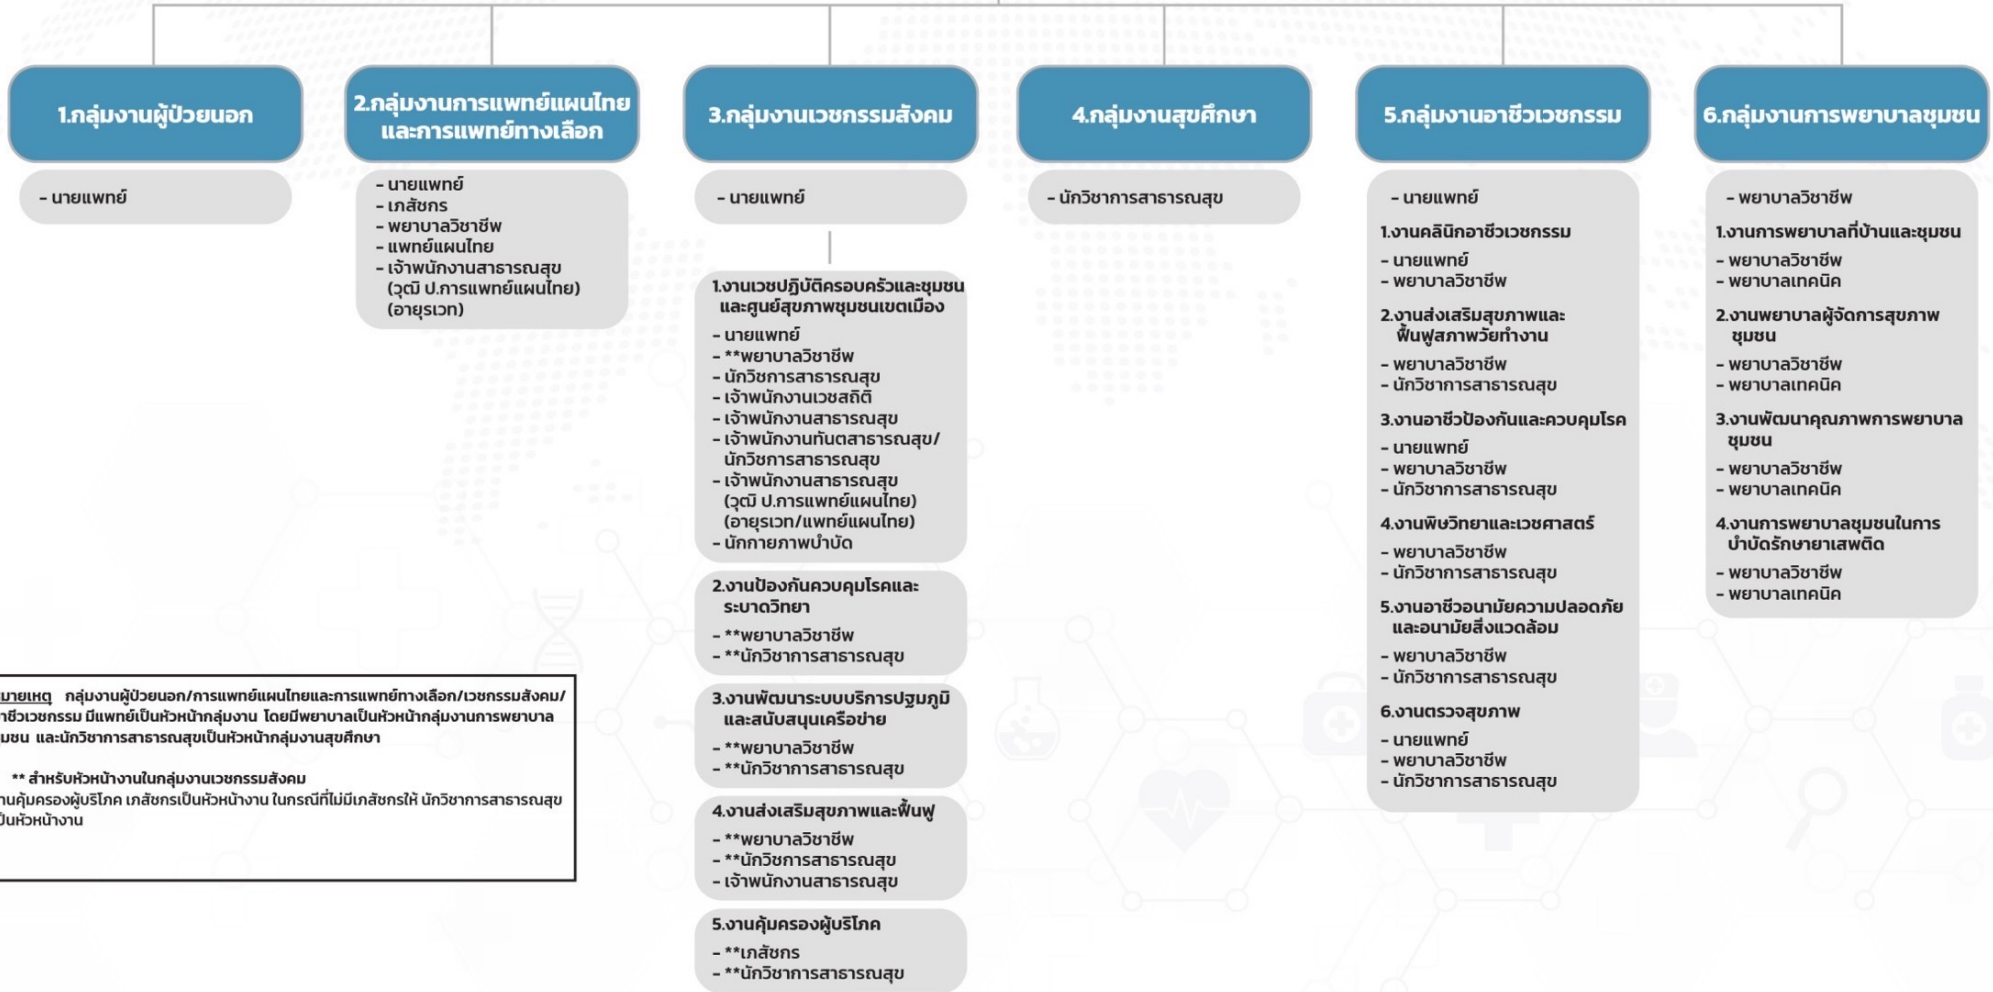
1.กลุ่มงานผู้ป่วยนอก

- นายแพทย์

2.กลุ่มงานการแพทย์แผนไทยและการแพทย์ทางเลือก

- นายแพทย์
- เภสัชกร
- พยาบาลวิชาชีพ
- แพทย์แผนไทย
- เจ้าพนักงานสาธารณสุข (วุฒิ ป.การแพทย์แผนไทย) (อายุรเวท)

3.กลุ่มงานเวชกรรมสังคม

- นายแพทย์

1.งานเวชปฏิบัติครอบครัวและชุมชนและศูนย์สุขภาพชุมชนเขตเมือง
- นายแพทย์
- **พยาบาลวิชาชีพ
- นักวิชาการสาธารณสุข
- เจ้าพนักงานเวชสถิติ
- เจ้าพนักงานสาธารณสุข
- เจ้าพนักงานทันตสาธารณสุข/นักวิชาการสาธารณสุข
- เจ้าพนักงานสาธารณสุข (วุฒิ ป.การแพทย์แผนไทย) (อายุรเวท/แพทย์แผนไทย)
- นักกายภาพบำบัด

2.งานป้องกันควบคุมโรคและระบาดวิทยา
- **พยาบาลวิชาชีพ
- **นักวิชาการสาธารณสุข

3.งานพัฒนาระบบบริการปฐมภูมิและสนับสนุนเครือข่าย
- **พยาบาลวิชาชีพ
- **นักวิชาการสาธารณสุข

4.งานส่งเสริมสุขภาพและฟื้นฟู
- **พยาบาลวิชาชีพ
- **นักวิชาการสาธารณสุข
- เจ้าพนักงานสาธารณสุข

5.งานคุ้มครองผู้บริโภค
- **เภสัชกร
- **นักวิชาการสาธารณสุข

4.กลุ่มงานสุขศึกษา

- นักวิชาการสาธารณสุข

5.กลุ่มงานอาชีวเวชกรรม

- นายแพทย์

1.งานคลินิกอาชีวเวชกรรม
- นายแพทย์
- พยาบาลวิชาชีพ

2.งานส่งเสริมสุขภาพและฟื้นฟูสภาพวัยทำงาน
- พยาบาลวิชาชีพ
- นักวิชาการสาธารณสุข

3.งานอาชีวป้องกันและควบคุมโรค
- นายแพทย์
- พยาบาลวิชาชีพ
- นักวิชาการสาธารณสุข

4.งานพิษวิทยาและเวชศาสตร์
- พยาบาลวิชาชีพ
- นักวิชาการสาธารณสุข

5.งานอาชีวอนามัยความปลอดภัยและอนามัยสิ่งแวดล้อม
- พยาบาลวิชาชีพ
- นักวิชาการสาธารณสุข

6.งานตรวจสุขภาพ
- นายแพทย์
- พยาบาลวิชาชีพ
- นักวิชาการสาธารณสุข

6.กลุ่มงานการพยาบาลชุมชน

- พยาบาลวิชาชีพ

1.งานการพยาบาลที่บ้านและชุมชน
- พยาบาลวิชาชีพ
- พยาบาลเทคนิค

2.งานพยาบาลผู้จัดการสุขภาพชุมชน
- พยาบาลวิชาชีพ
- พยาบาลเทคนิค

3.งานพัฒนาคุณภาพการพยาบาลชุมชน
- พยาบาลวิชาชีพ
- พยาบาลเทคนิค

4.งานการพยาบาลชุมชนในการบำบัดรักษายาเสพติด
- พยาบาลวิชาชีพ
- พยาบาลเทคนิค

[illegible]มายเหตุ กลุ่มงานผู้ป่วยนอก/การแพทย์แผนไทยและการแพทย์ทางเลือก/เวชกรรมสังคม/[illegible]ชีวเวชกรรม มีแพทย์เป็นหัวหน้ากลุ่มงาน โดยมีพยาบาลเป็นหัวหน้ากลุ่มงานการพยาบาล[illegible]มชน และนักวิชาการสาธารณสุขเป็นหัวหน้ากลุ่มงานสุขศึกษา

** สำหรับหัวหน้างานในกลุ่มงานเวชกรรมสังคม
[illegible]านคุ้มครองผู้บริโภค เภสัชกรเป็นหัวหน้างาน ในกรณีที่ไม่มีเภสัชกรให้ นักวิชาการสาธารณสุข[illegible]เป็นหัวหน้างาน